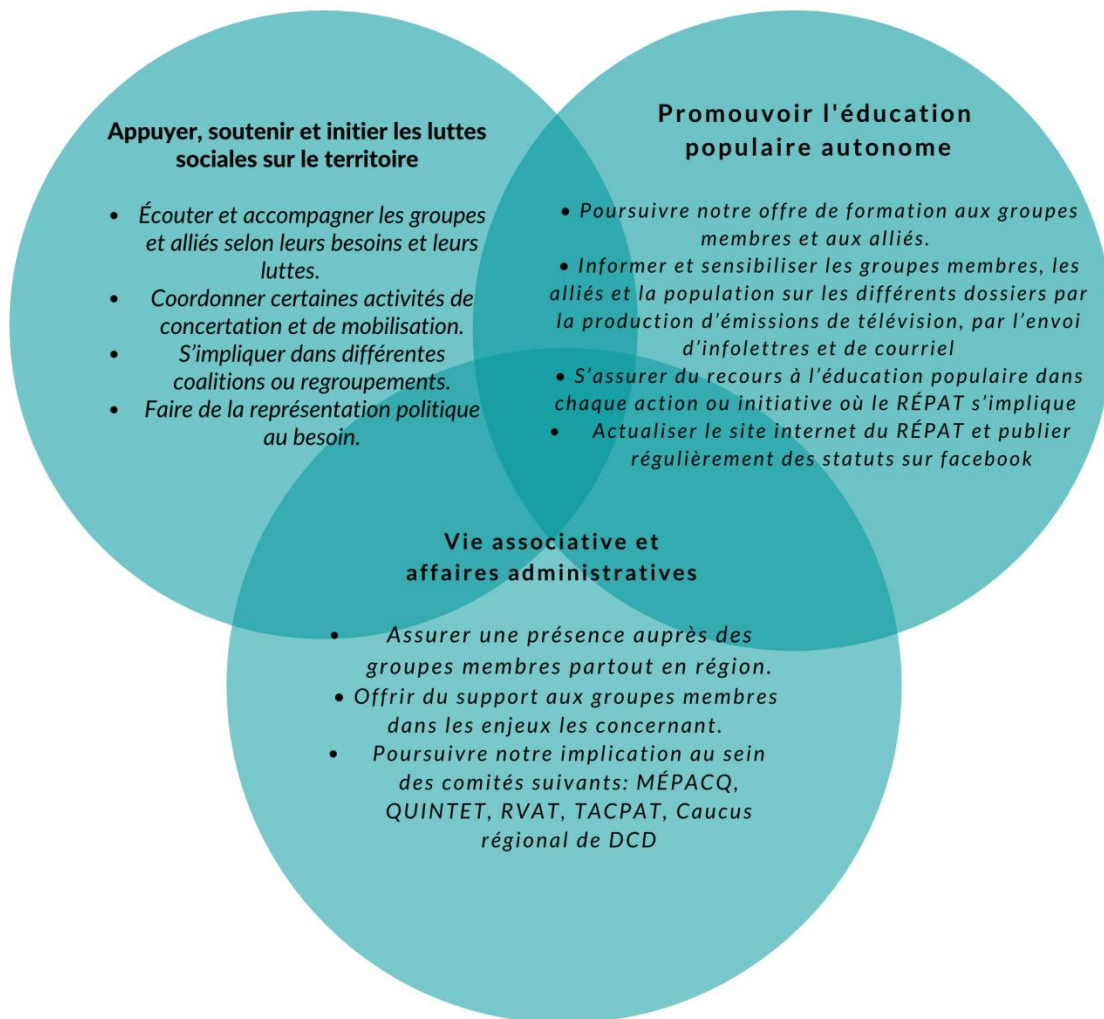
Appuyer, soutenir et initier les luttes sociales sur le territoire

• Écouter et accompagner les groupes et alliés selon leurs besoins et leurs luttes.
• Coordonner certaines activités de concertation et de mobilisation.
• S'impliquer dans différentes coalitions ou regroupements.
• Faire de la représentation politique au besoin.

Promouvoir l'éducation populaire autonome

• Poursuivre notre offre de formation aux groupes membres et aux alliés.
• Informer et sensibiliser les groupes membres, les alliés et la population sur les différents dossiers par la production d'émissions de télévision, par l'envoi d'infolettres et de courriel
• S'assurer du recours à l'éducation populaire dans chaque action ou initiative où le RÉPAT s'implique
• Actualiser le site internet du RÉPAT et publier régulièrement des statuts sur facebook

Vie associative et affaires administratives

• Assurer une présence auprès des groupes membres partout en région.
• Offrir du support aux groupes membres dans les enjeux les concernant.
• Poursuivre notre implication au sein des comités suivants: MÉPACQ, QUINTET, RVAT, TACPAT, Caucus régional de DCD